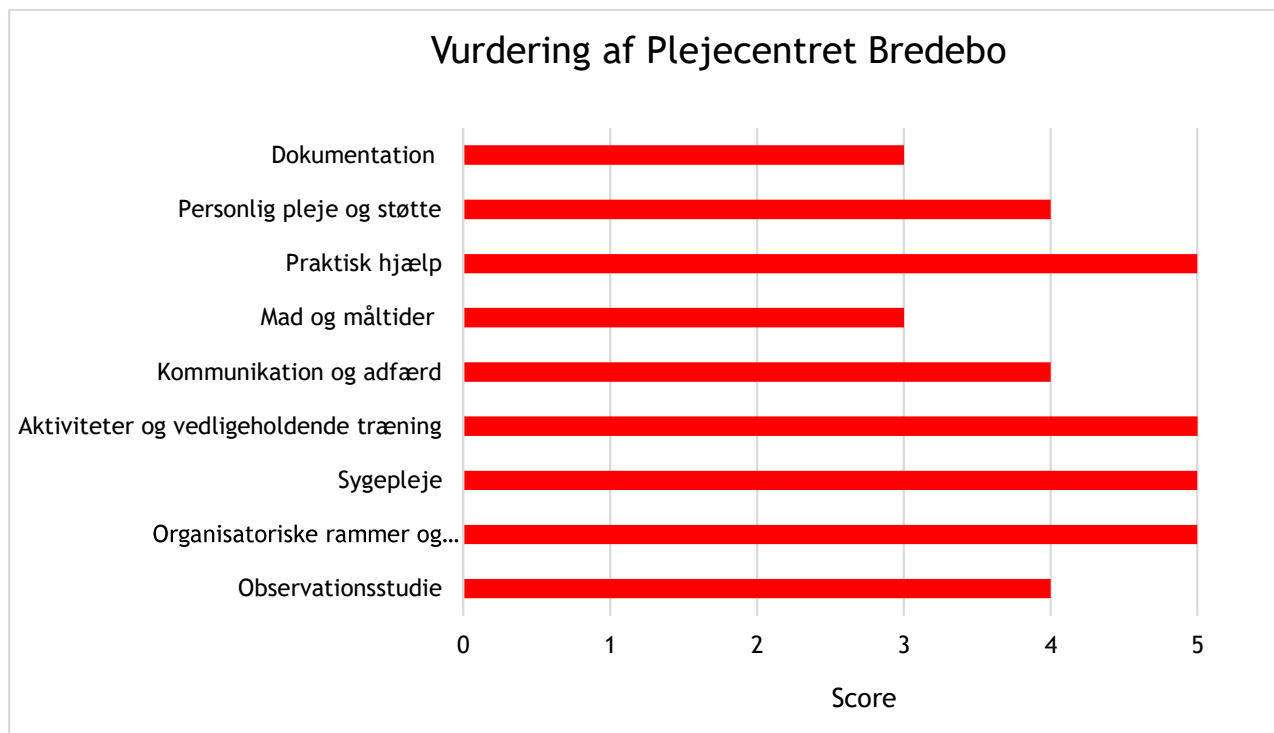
Vurdering af Plejecentret Bredebo

Dokumentation
Personlig pleje og støtte
Praktisk hjælp
Mad og måltider
Kommunikation og adfærd
Aktiviteter og vedligeholdende træning
Sygepleje
Organisatoriske rammer og…
Observationsstudie

0 1 2 3 4 5

Score